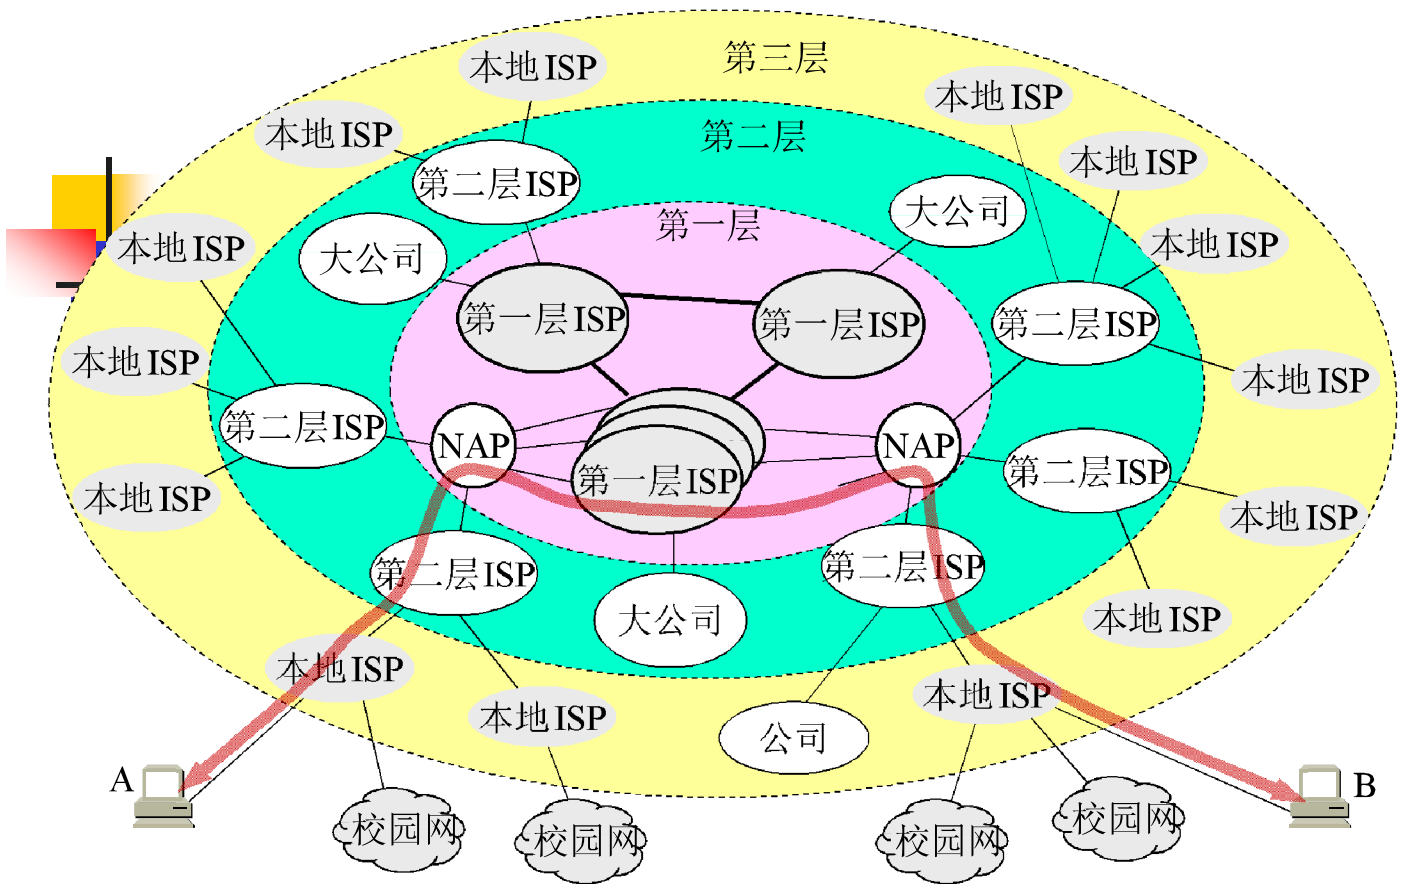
第三层

第二层

第一层

本地 ISP

本地 ISP

本地 ISP

本地 ISP

本地 ISP

本地 ISP

本地 ISP

本地 ISP

本地 ISP

本地 ISP

本地 ISP

本地 ISP

本地 ISP

第二层ISP

第二层ISP

第二层ISP

第二层ISP

第二层ISP

第二层ISP

大公司

大公司

大公司

公司

第一层ISP

第一层ISP

第一层ISP

NAP

NAP

A

B

校园网

校园网

校园网

校园网